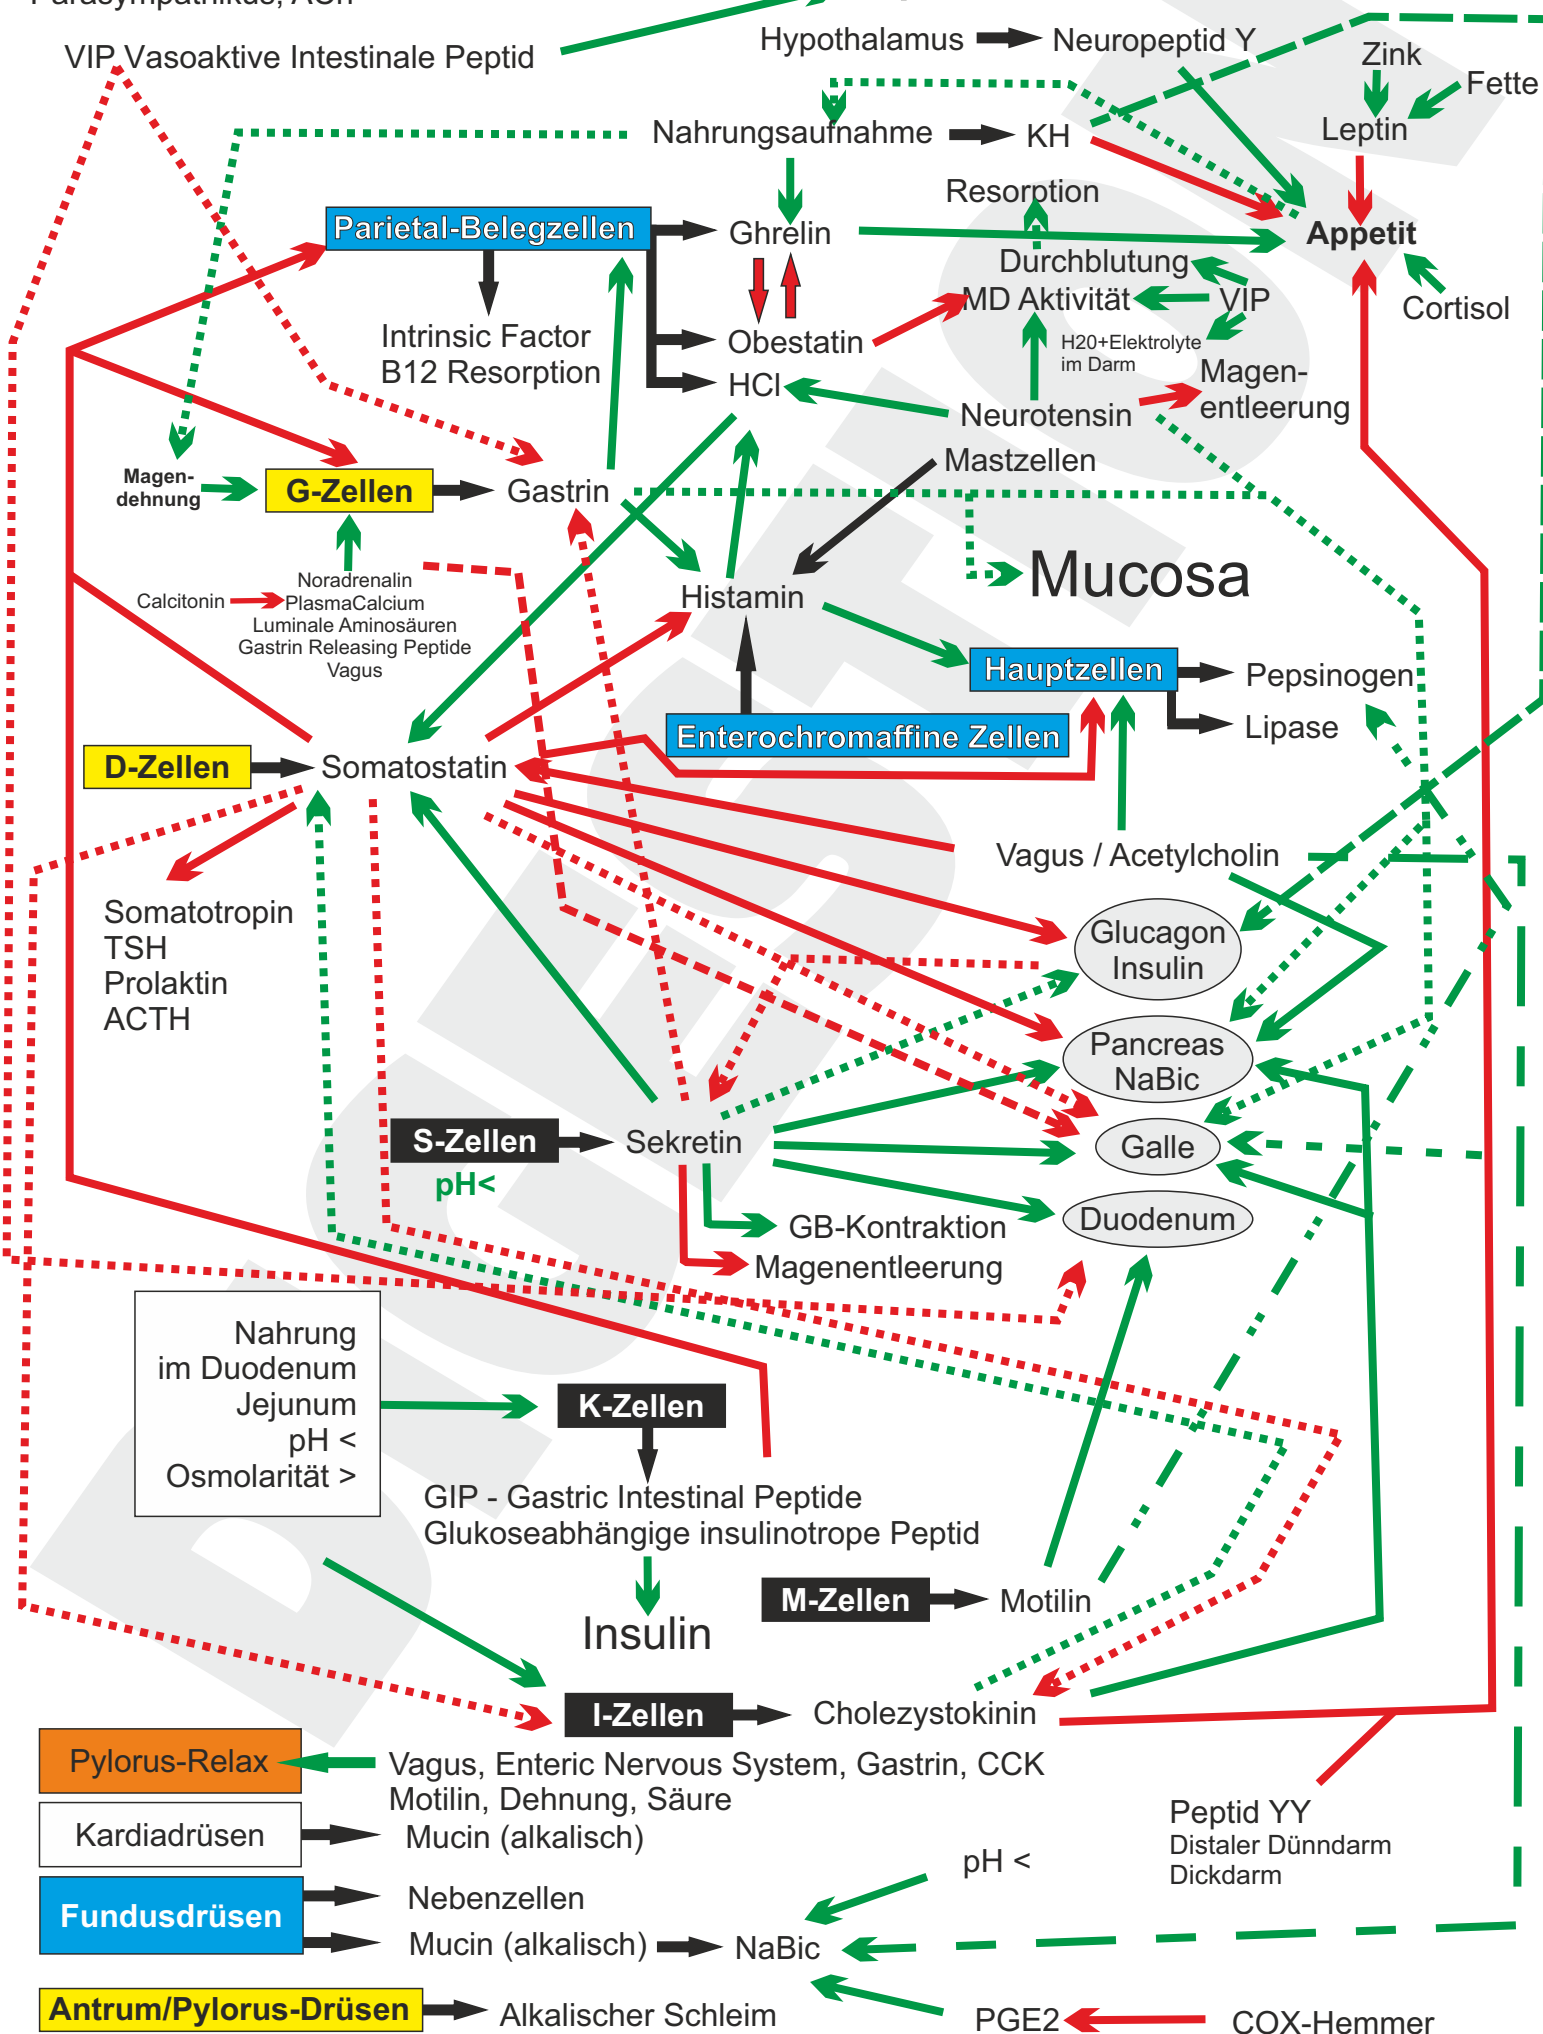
Parasympathikus, ACh
VIP Vasoaktive Intestinale Peptid
Hypothalamus
Neuropeptid Y
Zink
Fette
Leptin
Nahrungsaufnahme
KH
Resorption
Appetit
Parietal-Belegzellen
Ghrelin
Durchblutung
MD Aktivität
VIP
Cortisol
Intrinsic Factor
B12 Resorption
Obestatin
H20+Elektrolyte im Darm
HCl
Magen-entleerung
Neurotensin
Mastzellen
Magen-dehnung
G-Zellen
Gastrin
Mucosa
Noradrenalin
Calcitonin
PlasmaCalcium
Luminale Aminosäuren
Gastrin Releasing Peptide
Vagus
Histamin
Hauptzellen
Pepsinogen
Lipase
Enterochromaffine Zellen
D-Zellen
Somatostatin
Vagus / Acetylcholin
Somatotropin
TSH
Prolaktin
ACTH
Glucagon
Insulin
Pancreas
NaBic
S-Zellen
Sekretin
Galle
pH<
GB-Kontraktion
Duodenum
Magenentleerung
Nahrung
im Duodenum
Jejunum
pH <
Osmolarität >
K-Zellen
GIP - Gastric Intestinal Peptide
Glukoseabhängige insulinotrope Peptid
M-Zellen
Motilin
Insulin
I-Zellen
Cholezystokinin
Pylorus-Relax
Vagus, Enteric Nervous System, Gastrin, CCK
Motilin, Dehnung, Säure
Kardiadrüsen
Mucin (alkalisch)
Peptid YY
Distaler Dünndarm
Dickdarm
pH <
Fundusdrüsen
Nebenzellen
Mucin (alkalisch)
NaBic
Antrum/Pylorus-Drüsen
Alkalischer Schleim
PGE2
COX-Hemmer